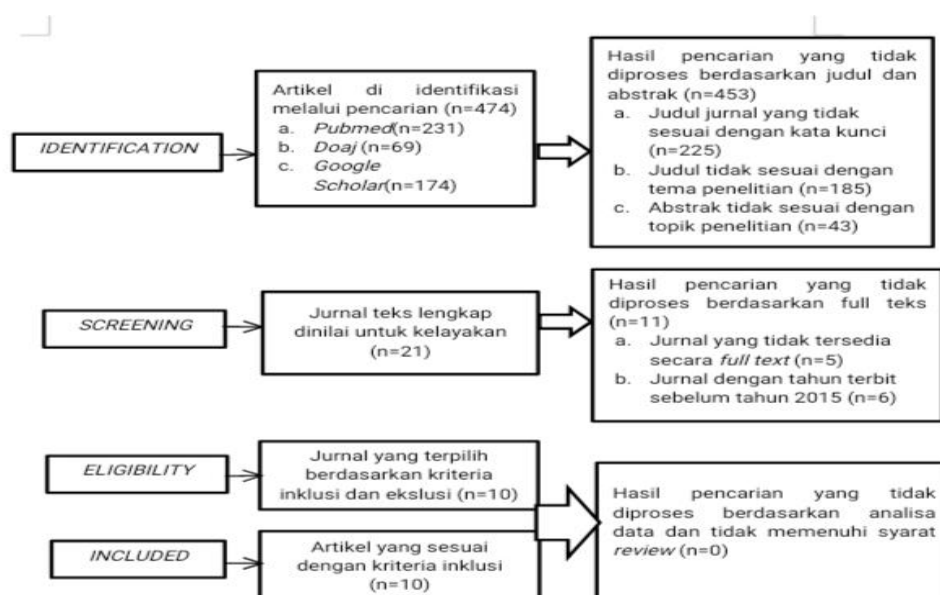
IDENTIFICATION

Artikel di identifikasi melalui pencarian (n=474)
a. Pubmed(n=231)
b. Doaj (n=69)
c. Google Scholar(n=174)

Hasil pencarian yang tidak diproses berdasarkan judul dan abstrak (n=453)
a. Judul jurnal yang tidak sesuai dengan kata kunci (n=225)
b. Judul tidak sesuai dengan tema penelitian (n=185)
c. Abstrak tidak sesuai dengan topik penelitian (n=43)

SCREENING

Jurnal teks lengkap dinilai untuk kelayakan (n=21)

Hasil pencarian yang tidak diproses berdasarkan full teks (n=11)
a. Jurnal yang tidak tersedia secara full text (n=5)
b. Jurnal dengan tahun terbit sebelum tahun 2015 (n=6)

ELIGIBILITY

Jurnal yang terpilih berdasarkan kriteria inklusi dan ekslusi (n=10)

INCLUDED

Artikel yang sesuai dengan kriteria inklusi (n=10)

Hasil pencarian yang tidak diproses berdasarkan analisa data dan tidak memenuhi syarat review (n=0)